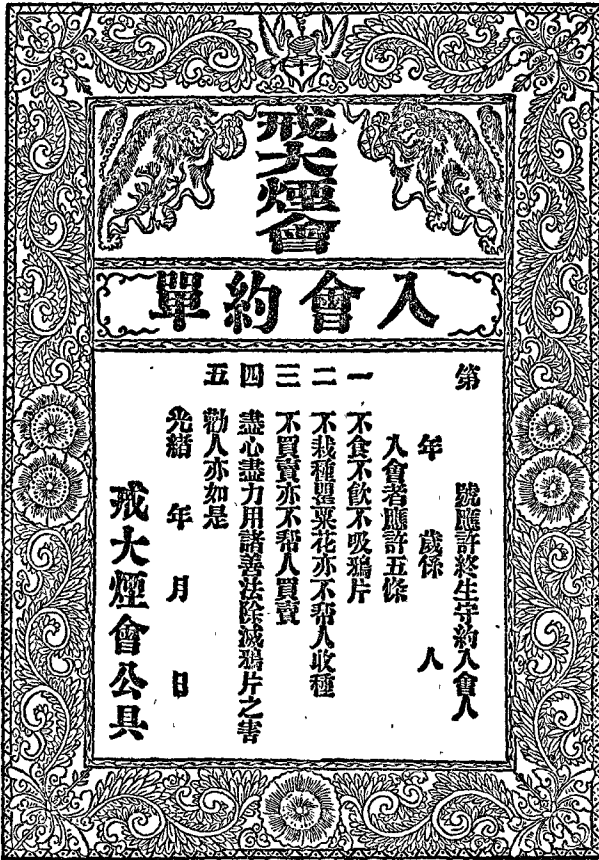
戒大煙會

入會約單

第　號應許終生守約入會人

年　歲係　人

入會者應許五條

一　不食不飲不吸鴉片

二　不栽種罌粟花亦不帮人收種

三　不買賣亦不帮人買賣

四　盡心盡力用諸善法除滅鴉片之害

五　勸人亦如是

光緒　年　月　日

戒大煙會公具